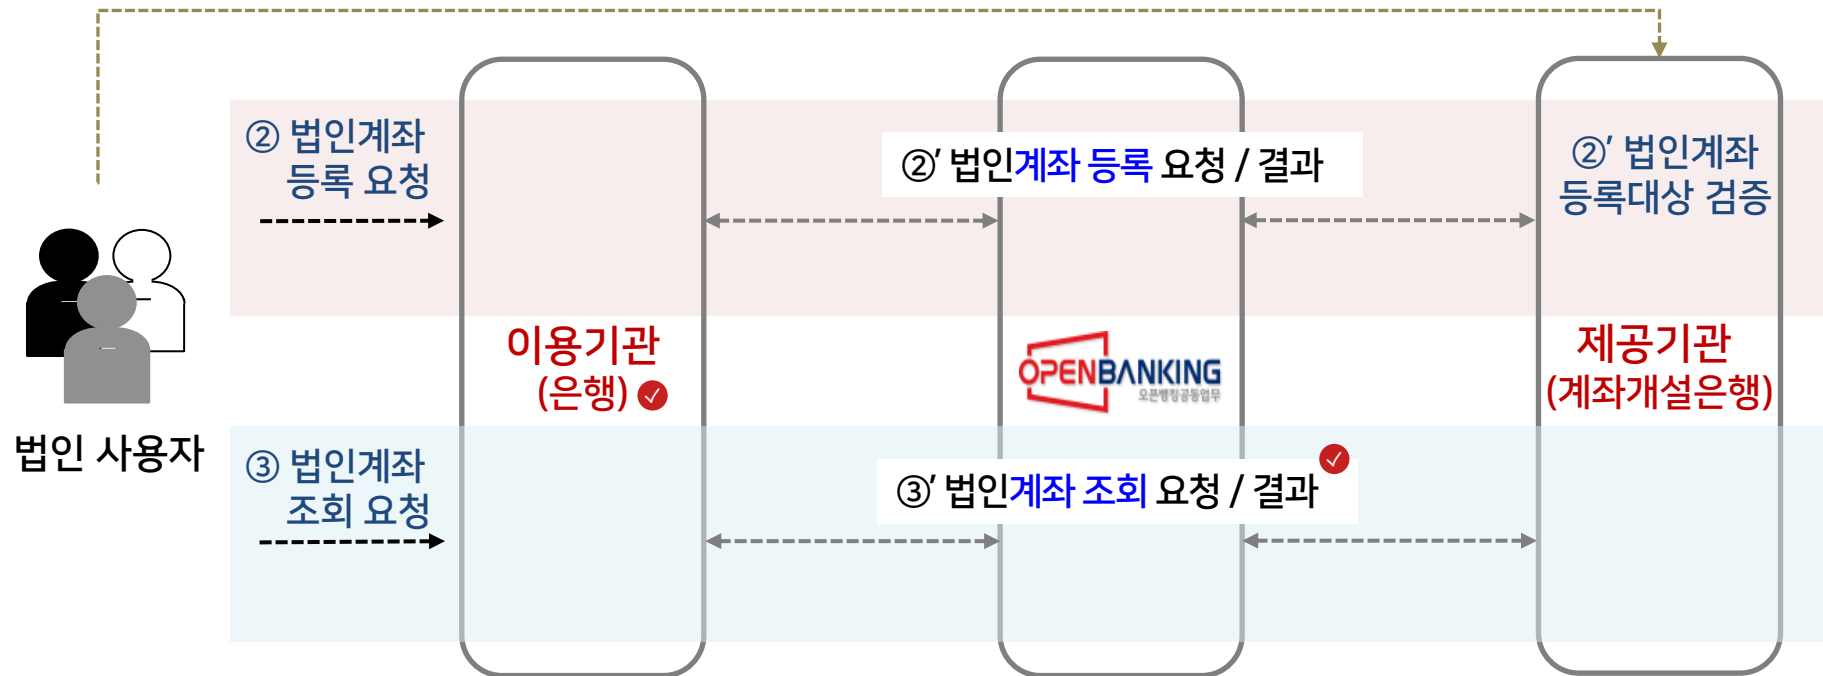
② 법인계좌 등록 요청

②′ 법인계좌 등록 요청 / 결과

②′ 법인계좌 등록대상 검증

법인 사용자

이용기관 (은행)

OPENBANKING 오픈뱅킹공동업무

제공기관 (계좌개설은행)

③ 법인계좌 조회 요청

③′ 법인계좌 조회 요청 / 결과